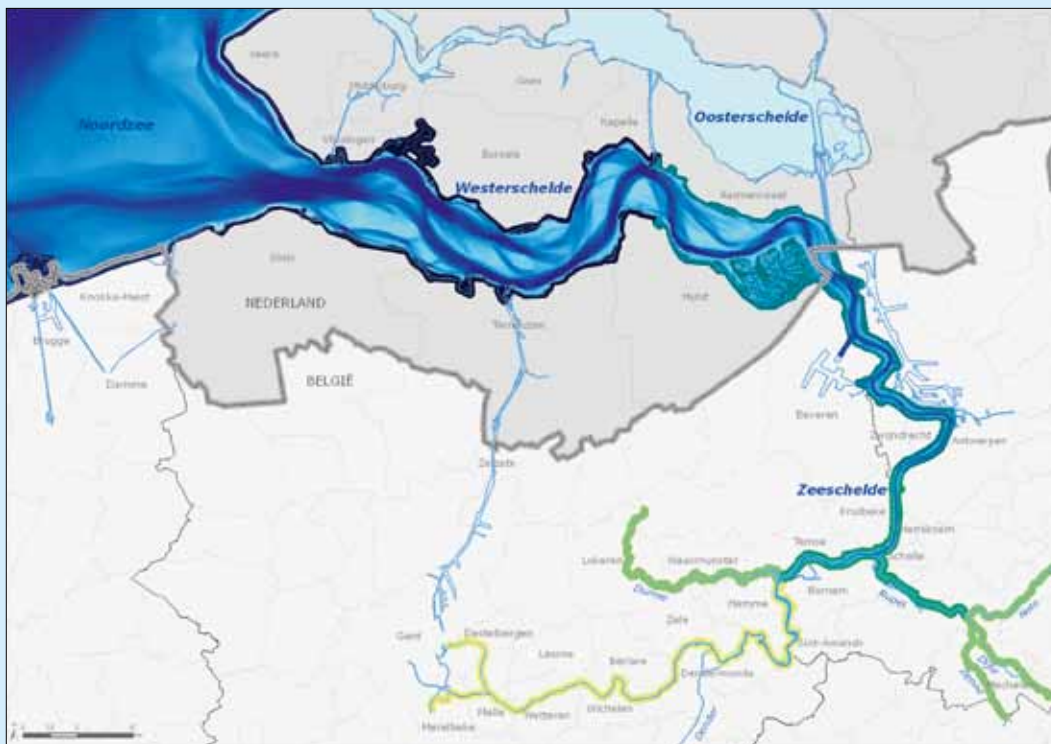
Noordzee

Oosterscheide

Westerschelde

Zeeschelde

NEDERLAND

BELGIË

Veere

Middelburg

Vlissingen

Goes

Kapelle

Borssele

Kruiningen

Sluis

Knokke-Heist

Brugge

Damme

Terneuzen

Hulst

Zelzate

Beveren

Zwijndrecht

Antwerpen

Kruibeke

Hemiksem

Temse

Schelle

Lokeren

Waasmunster

Hamme

Bornem

Rupel

Durme

Zele

Sint-Amands

Gent

Destelbergen

Laarne

Berlare

Dendermonde

Wichelen

Wetteren

Melle

Merelbeke

Dender

Nete

Dijle

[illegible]